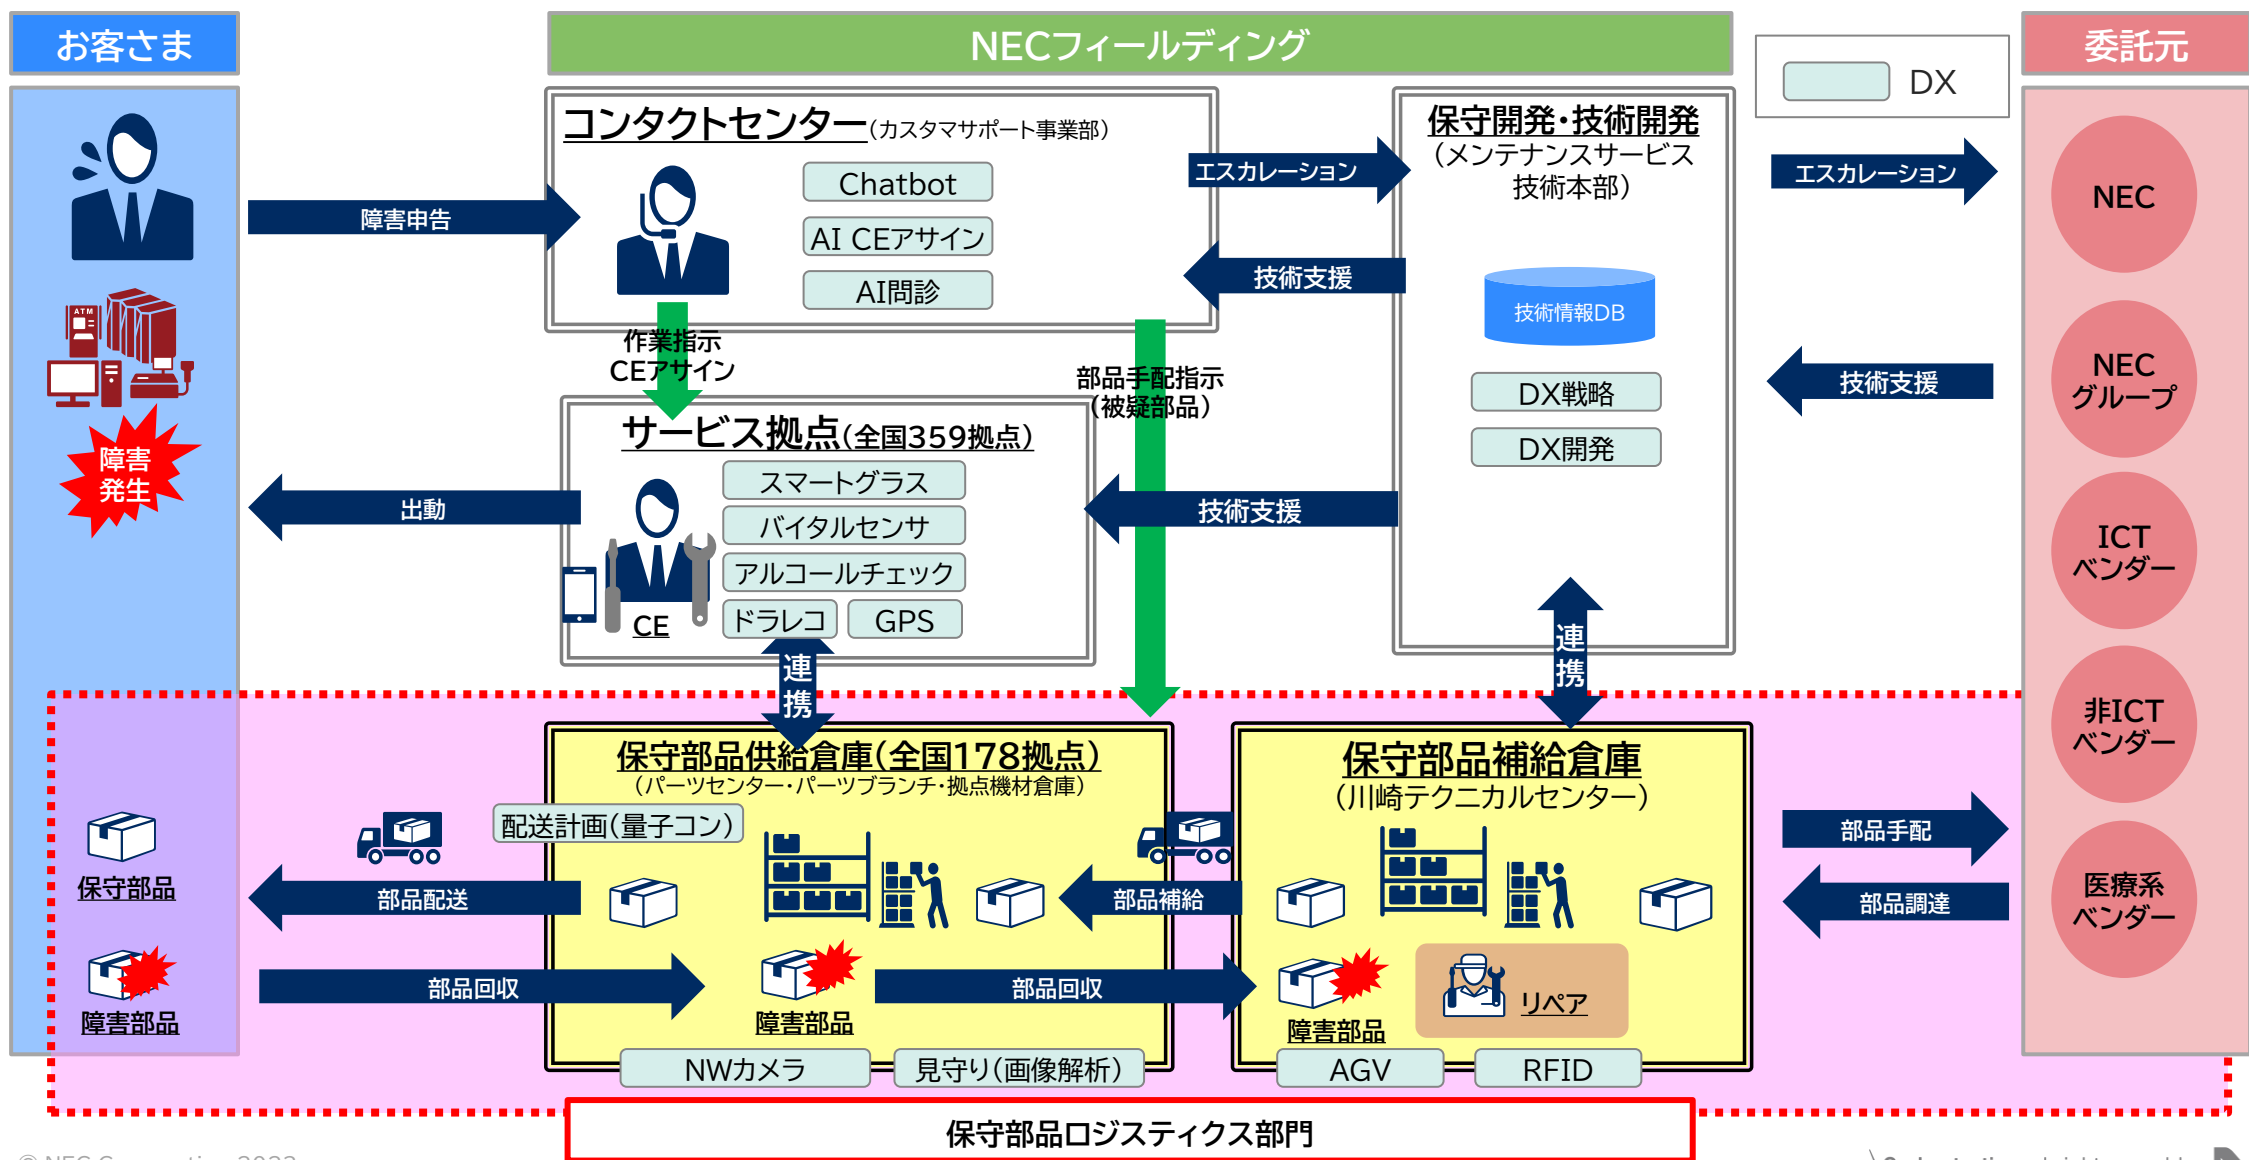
お客さま

NECフィールディング

DX

委託元

コンタクトセンター(カスタマサポート事業部)

Chatbot
AI CEアサイン
AI問診

障害申告

エスカレーション

技術支援

保守開発・技術開発
(メンテナンスサービス技術本部)

技術情報DB

DX戦略
DX開発

エスカレーション

技術支援

NEC
NEC グループ
ICT ベンダー
非ICT ベンダー
医療系 ベンダー

障害発生

作業指示
CEアサイン

部品手配指示
(被疑部品)

サービス拠点(全国359拠点)

スマートグラス
バイタルセンサ
アルコールチェック
ドラレコ
GPS

CE

出動

技術支援

連携

連携

保守部品供給倉庫(全国178拠点)
(パーツセンター・パーツブランチ・拠点機材倉庫)

配送計画(量子コン)

保守部品補給倉庫
(川崎テクニカルセンター)

保守部品

部品配送

部品補給

部品手配

部品調達

障害部品

部品回収

障害部品

部品回収

障害部品

リペア

NWカメラ
見守り(画像解析)
AGV
RFID

保守部品ロジスティクス部門

© NEC Corporation 2023